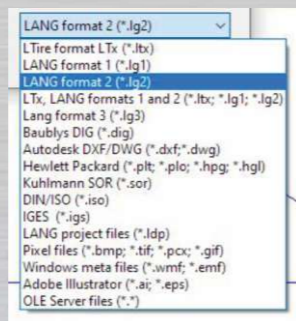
LANG format 2 (*.lg2)

LTire format LTx (*.ltx)
LANG format 1 (*.lg1)
LANG format 2 (*.lg2)
LTx, LANG formats 1 and 2 (*.ltx; *.lg1; *.lg2)
Lang format 3 (*.lg3)
Baublys DIG (*.dig)
Autodesk DXF/DWG (*.dxf;*.dwg)
Hewlett Packard (*.plt; *.plo; *.hpg; *.hgl)
Kuhlmann SOR (*.sor)
DIN/ISO (*.iso)
IGES (*.igs)
LANG project files (*.ldp)
Pixel files (*.bmp; *.tif; *.pcx; *.gif)
Windows meta files (*.wmf; *.emf)
Adobe Illustrator (*.ai; *.eps)
OLE Server files (*.*)